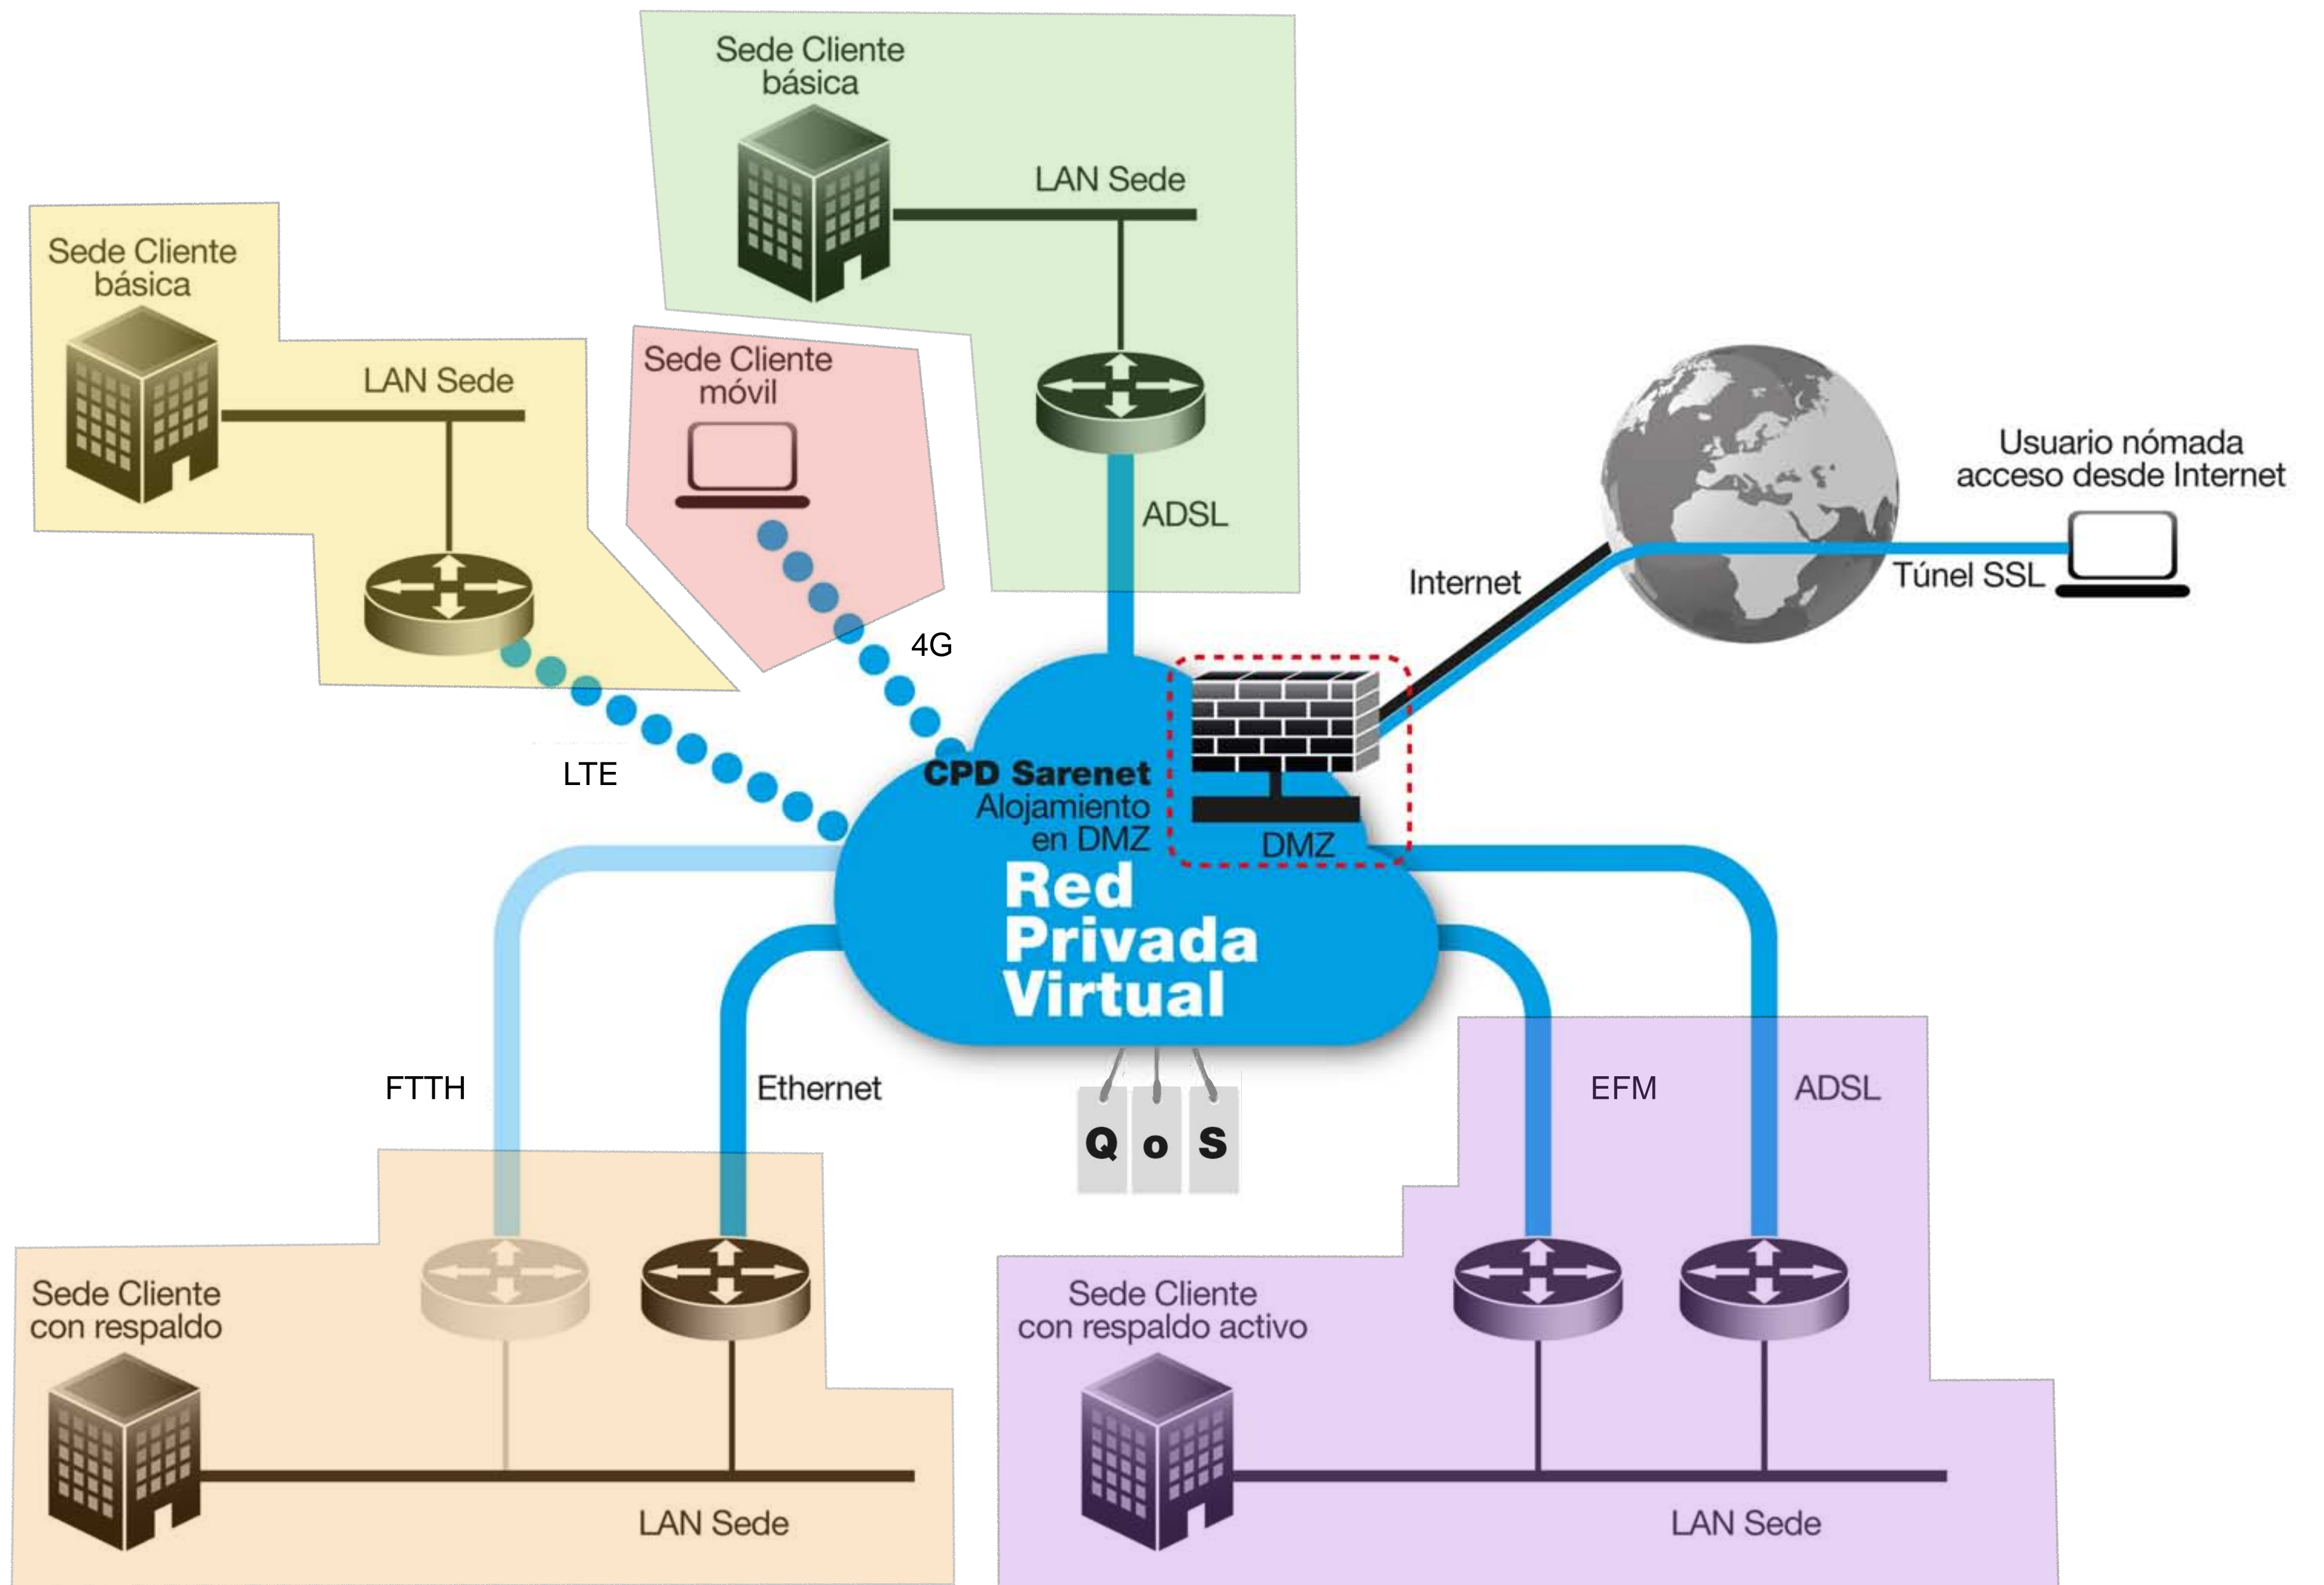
Sede Cliente básica

LAN Sede

ADSL

Sede Cliente básica

LAN Sede

Sede Cliente móvil

4G

LTE

Usuario nómada acceso desde Internet

Internet

Túnel SSL

CPD Sarenet
Alojamiento en DMZ

DMZ

Red Privada Virtual

FTTH

Ethernet

Q o S

EFM

ADSL

Sede Cliente con respaldo

LAN Sede

Sede Cliente con respaldo activo

LAN Sede